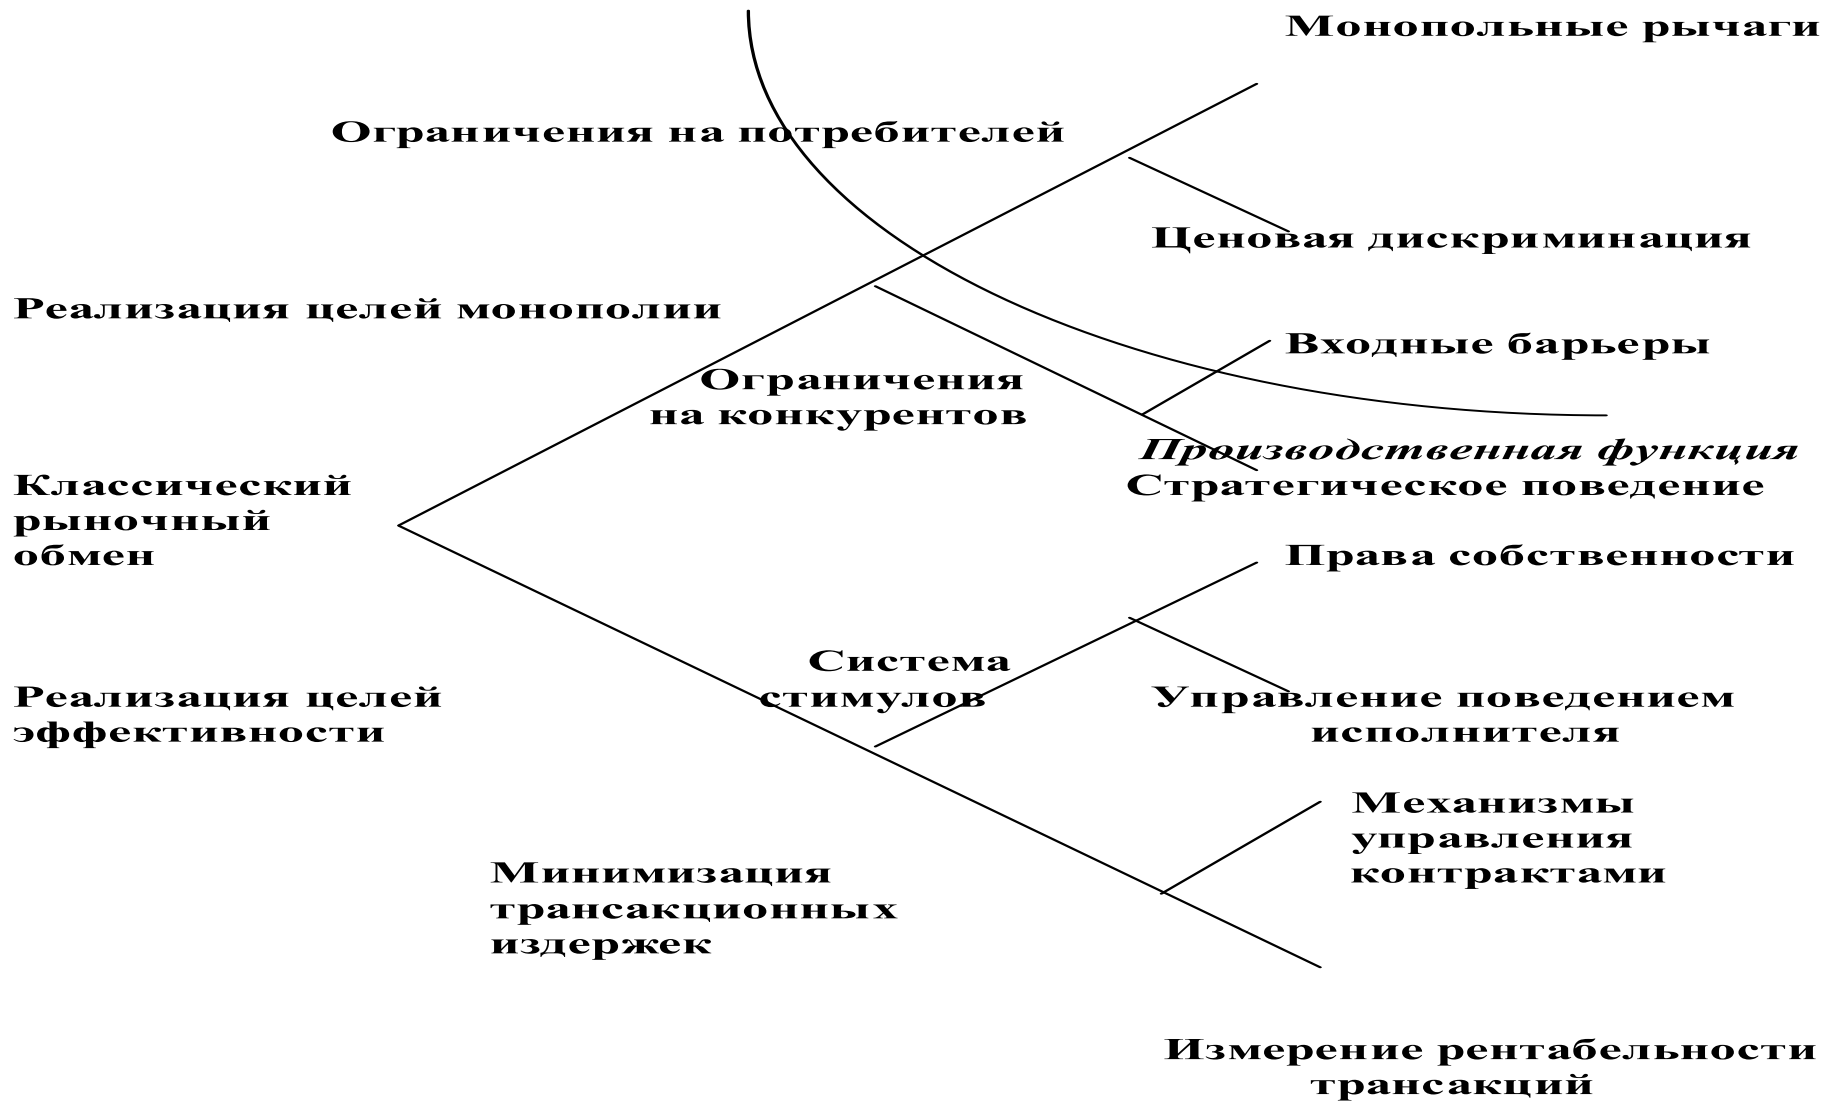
Монопольные рычаги

Ограничения на потребителей

Ценовая дискриминация

Реализация целей монополии

Входные барьеры

Ограничения на конкурентов

Производственная функция
Стратегическое поведение

Классический рыночный обмен

Права собственности

Система стимулов

Реализация целей эффективности

Управление поведением исполнителя

Механизмы управления контрактами

Минимизация трансакционных издержек

Измерение рентабельности трансакций